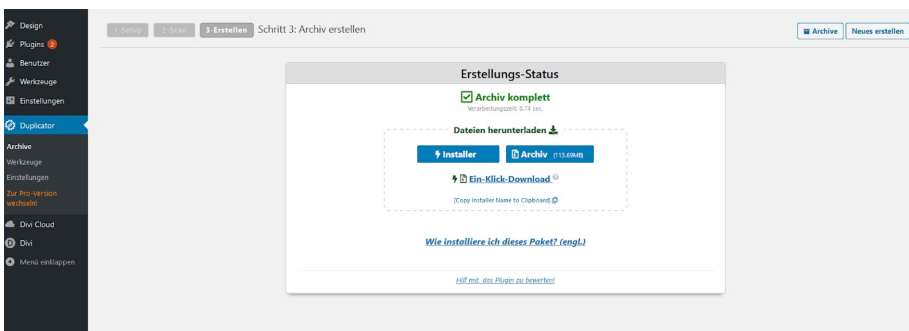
Design
Plugins 2
Benutzer
Werkzeuge
Einstellungen
Duplicator
Archive
Werkzeuge
Einstellungen
Zur Pro-Version wechseln!
Divi Cloud
Divi
Menü einklappen

1-Setup
2-Scan
3-Erstellen
Schritt 3: Archiv erstellen

Archive
Neues erstellen

Erstellungs-Status

Archiv komplett
Verarbeitungszeit: 8.74 sec.

Dateien herunterladen

Installer
Archiv (113.69MB)

Ein-Klick-Download

[Copy Installer Name to Clipboard]

Wie installiere ich dieses Paket? (engl.)

Hilf mit, das Plugin zu bewerten!